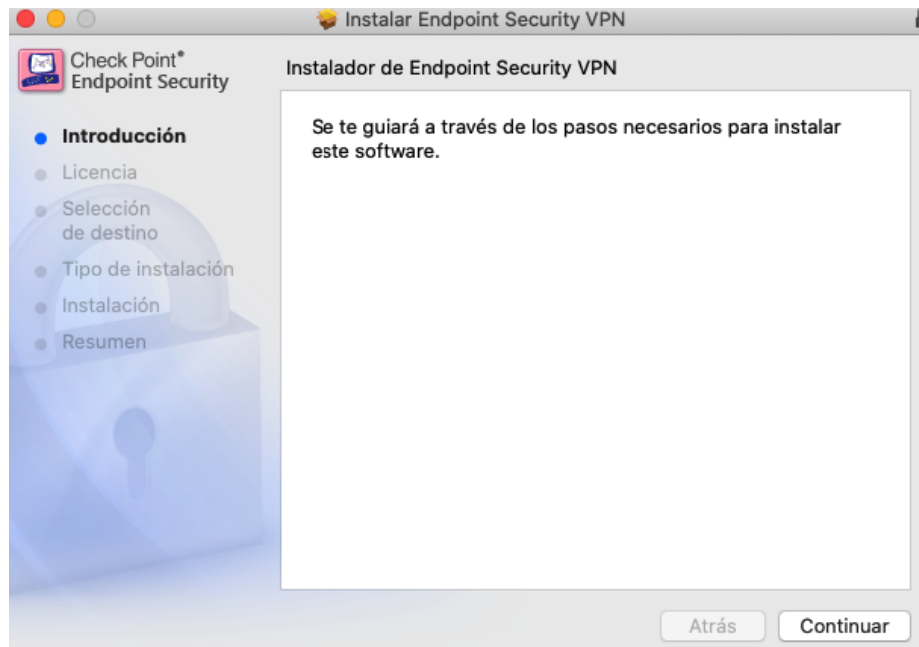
Instalar Endpoint Security VPN

Check Point®
Endpoint Security

Instalador de Endpoint Security VPN

Introducción
Licencia
Selección de destino
Tipo de instalación
Instalación
Resumen

Se te guiará a través de los pasos necesarios para instalar este software.

Atrás
Continuar